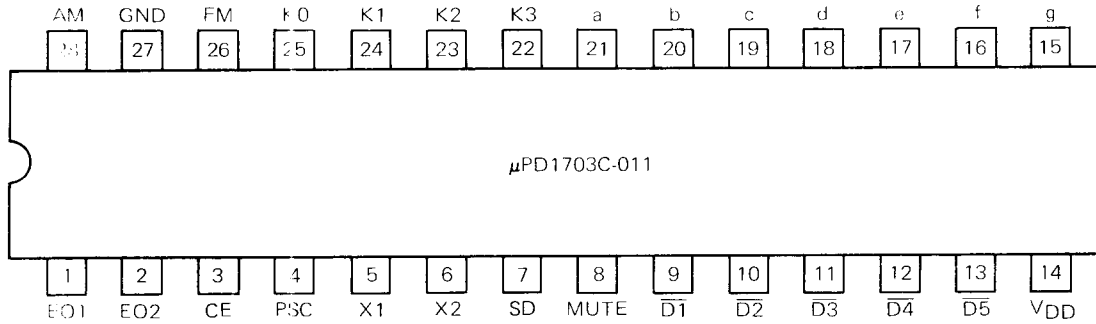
AM GND FM K0 K1 K2 K3 a b c d e f g

28 27 26 25 24 23 22 21 20 19 18 17 16 15

$\mu$PD1703C-011

1 2 3 4 5 6 7 8 9 10 11 12 13 14

EO1 EO2 CE PSC X1 X2 SD MUTE $\overline{D1}$ $\overline{D2}$ $\overline{D3}$ $\overline{D4}$ $\overline{D5}$ $V_{DD}$